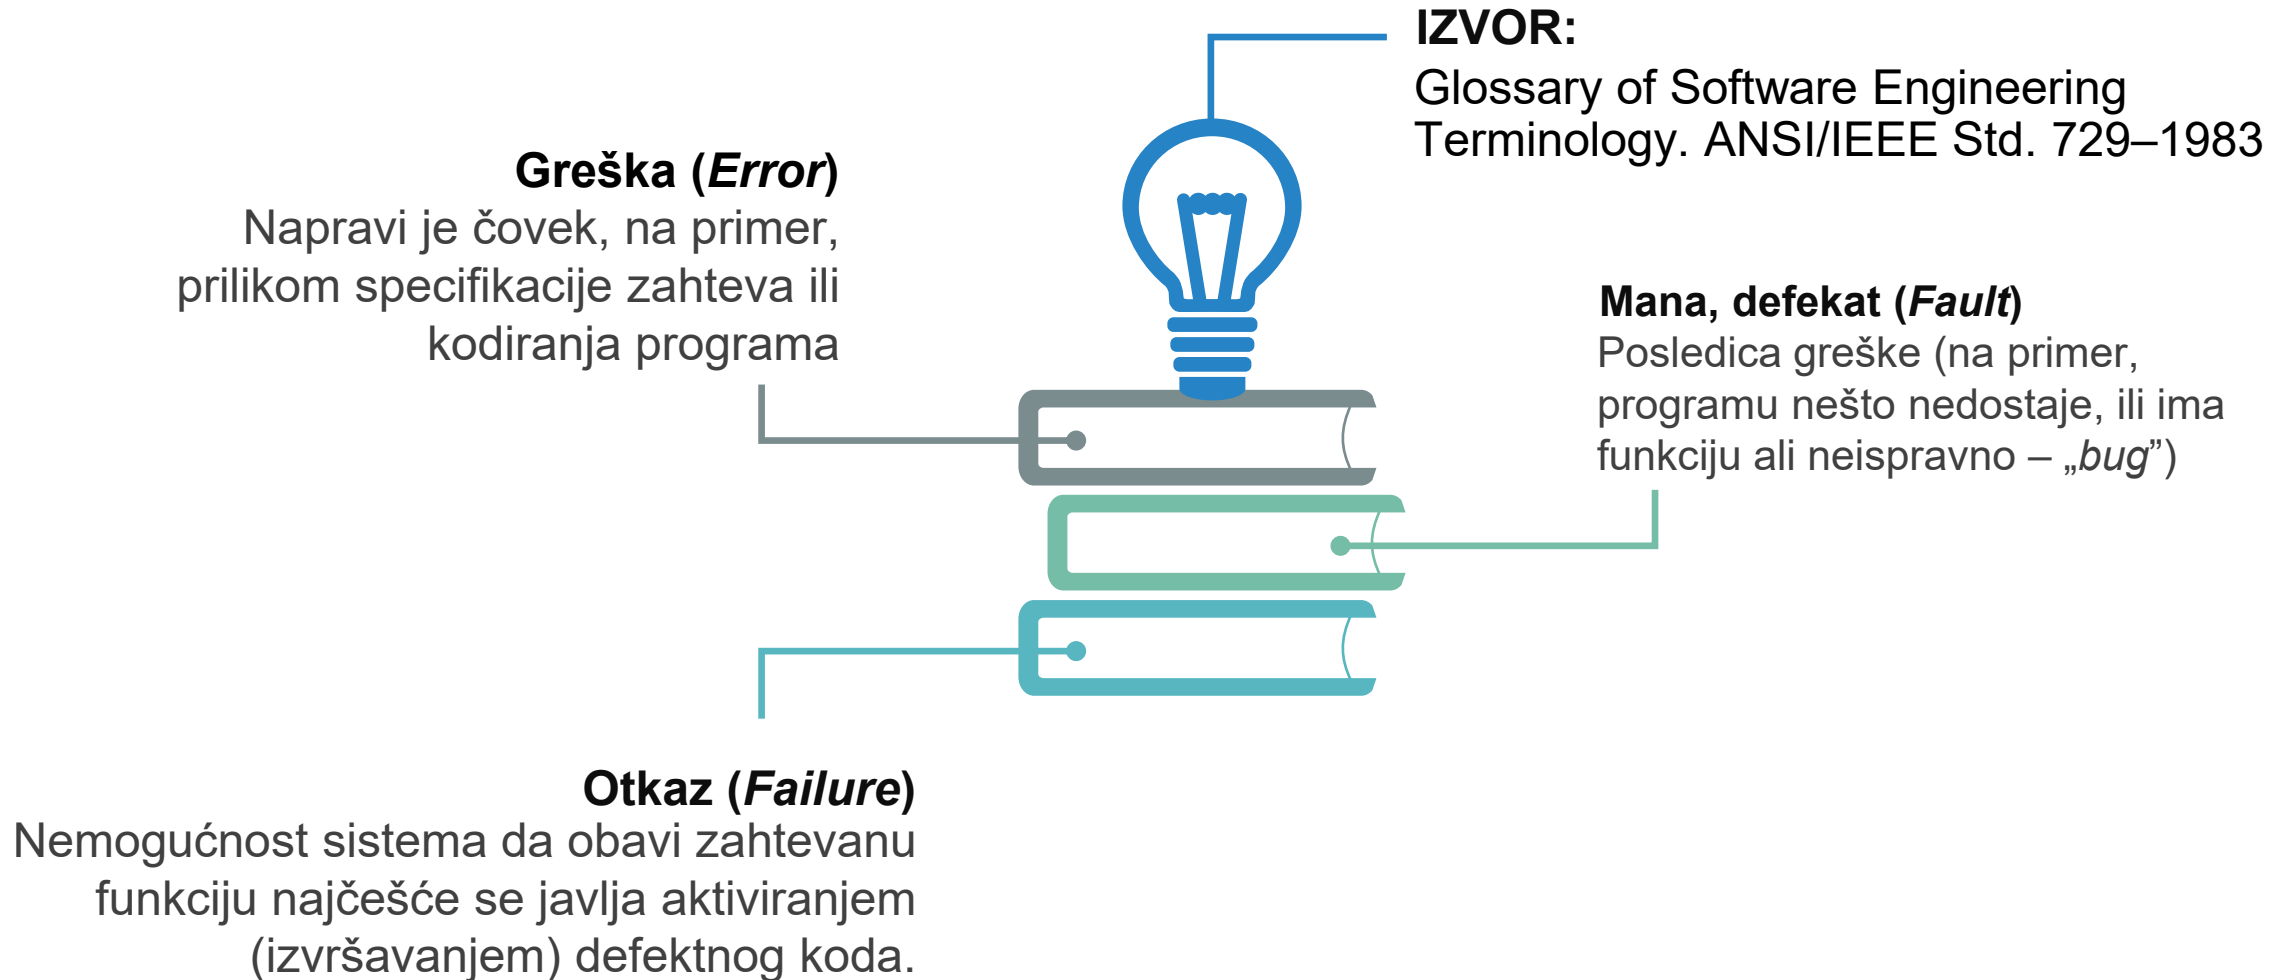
IZVOR:
Glossary of Software Engineering Terminology. ANSI/IEEE Std. 729–1983

Greška (*Error*)
Napravi je čovek, na primer, prilikom specifikacije zahteva ili kodiranja programa

Mana, defekat (*Fault*)
Posledica greške (na primer, programu nešto nedostaje, ili ima funkciju ali neispravno – „*bug*”)

Otkaz (*Failure*)
Nemogućnost sistema da obavi zahtevanu funkciju najčešće se javlja aktiviranjem (izvršavanjem) defektnog koda.